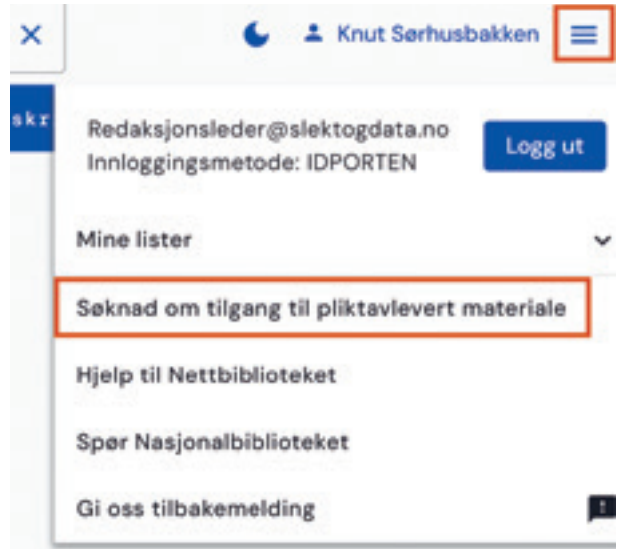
Knut Sørhusbakken

skr

Redaksjonsleder@slektogdata.no
Innloggingsmetode: IDPORTEN

Logg ut

Mine lister

Søknad om tilgang til pliktavlevert materiale

Hjelp til Nettbiblioteket

Spør Nasjonalbiblioteket

Gi oss tilbakemelding